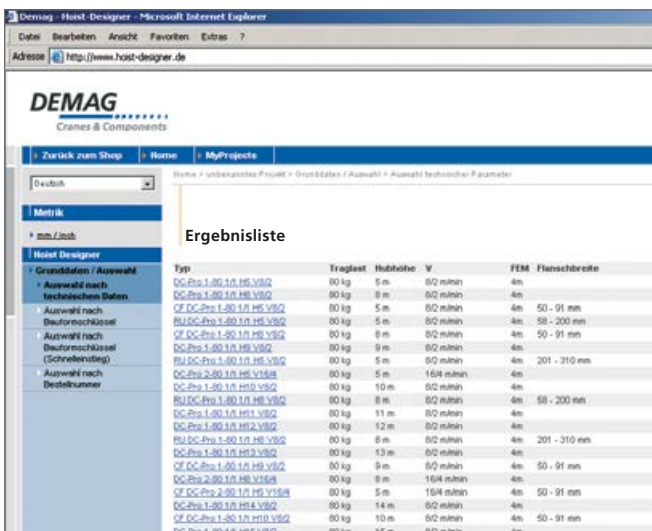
Demag - Hoist-Designer - Microsoft Internet Explorer

Datei Bearbeiten Ansicht Favoriten Extras ?

Adresse http://www.hoist-designer.de

DEMAG
Cranes & Components

Zurück zum Shop | Home | MyProjects

Home > unbenanntes Projekt > Grunddaten / Auswahl > Auswahl technischer Parameter

Deutsch

Metrik

mm / inch

Hoist Designer

Grunddaten / Auswahl

Auswahl nach technischen Daten

Auswahl nach Bauformschlüssel

Auswahl nach Bauformschlüssel (Schnelleinstieg)

Auswahl nach Bestellnummer

Ergebnisliste

| Typ | Traglast | Hubhöhe | V | FEM | Flanschbreite |
|---|---|---|---|---|---|
| DC-Pro 1-80 1/1 H5 V8/2 | 80 kg | 5 m | 8/2 m/min | 4m | |
| DC-Pro 1-80 1/1 H8 V8/2 | 80 kg | 8 m | 8/2 m/min | 4m | |
| CF DC-Pro 1-80 1/1 H5 V8/2 | 80 kg | 5 m | 8/2 m/min | 4m | 50 - 91 mm |
| RU DC-Pro 1-80 1/1 H5 V8/2 | 80 kg | 5 m | 8/2 m/min | 4m | 58 - 200 mm |
| CF DC-Pro 1-80 1/1 H8 V8/2 | 80 kg | 8 m | 8/2 m/min | 4m | 50 - 91 mm |
| DC-Pro 1-80 1/1 H9 V8/2 | 80 kg | 9 m | 8/2 m/min | 4m | |
| RU DC-Pro 1-80 1/1 H5 V8/2 | 80 kg | 5 m | 8/2 m/min | 4m | 201 - 310 mm |
| DC-Pro 2-80 1/1 H5 V16/4 | 80 kg | 5 m | 16/4 m/min | 4m | |
| DC-Pro 1-80 1/1 H10 V8/2 | 80 kg | 10 m | 8/2 m/min | 4m | |
| RU DC-Pro 1-80 1/1 H8 V8/2 | 80 kg | 8 m | 8/2 m/min | 4m | 58 - 200 mm |
| DC-Pro 1-80 1/1 H11 V8/2 | 80 kg | 11 m | 8/2 m/min | 4m | |
| DC-Pro 1-80 1/1 H12 V8/2 | 80 kg | 12 m | 8/2 m/min | 4m | |
| RU DC-Pro 1-80 1/1 H8 V8/2 | 80 kg | 8 m | 8/2 m/min | 4m | 201 - 310 mm |
| DC-Pro 1-80 1/1 H13 V8/2 | 80 kg | 13 m | 8/2 m/min | 4m | |
| CF DC-Pro 1-80 1/1 H9 V8/2 | 80 kg | 9 m | 8/2 m/min | 4m | 50 - 91 mm |
| DC-Pro 2-80 1/1 H8 V16/4 | 80 kg | 8 m | 16/4 m/min | 4m | |
| CF DC-Pro 2-80 1/1 H5 V16/4 | 80 kg | 5 m | 16/4 m/min | 4m | 50 - 91 mm |
| DC-Pro 1-80 1/1 H14 V8/2 | 80 kg | 14 m | 8/2 m/min | 4m | |
| CF DC-Pro 1-80 1/1 H10 V8/2 | 80 kg | 10 m | 8/2 m/min | 4m | 50 - 91 mm |